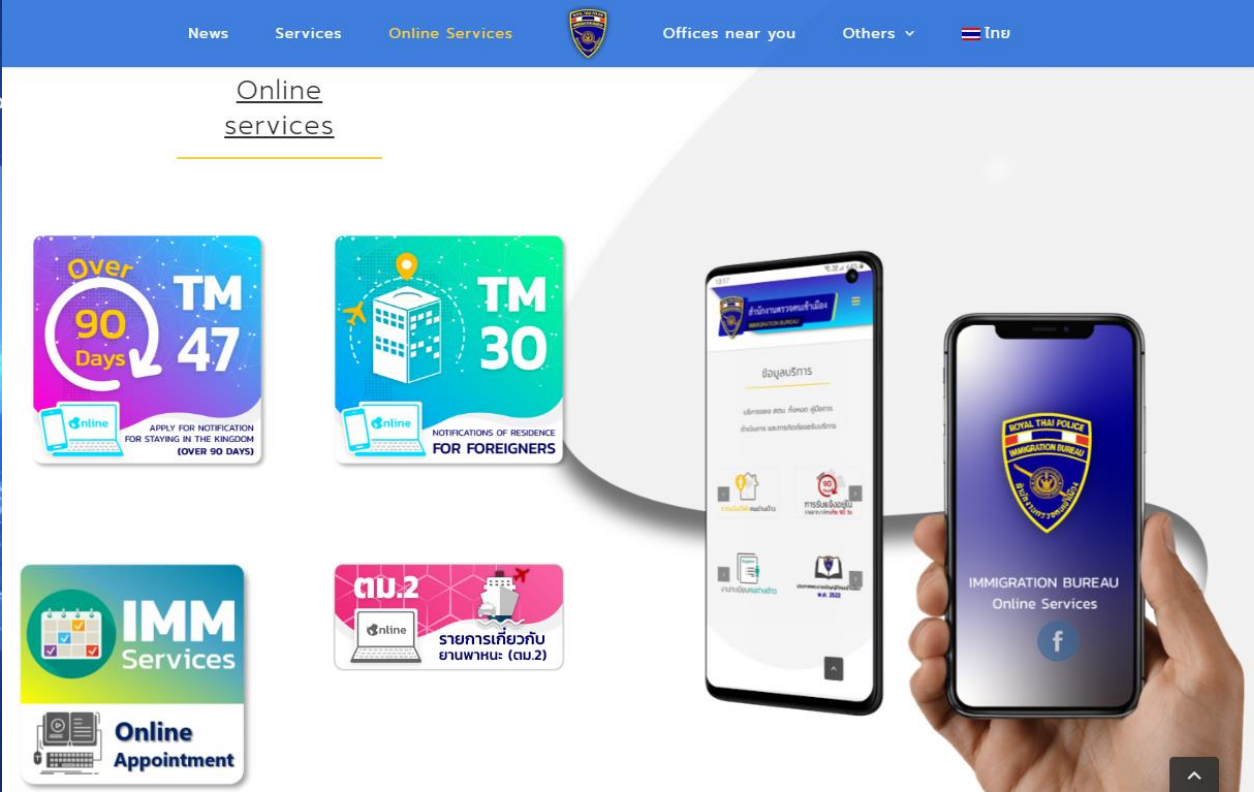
News Services Online Services Offices near you Others ไทย

Online services

Over 90 Days TM 47 Online APPLY FOR NOTIFICATION FOR STAYING IN THE KINGDOM (OVER 90 DAYS)

TM 30 Online NOTIFICATIONS OF RESIDENCE FOR FOREIGNERS

IMM Services Online Appointment

ตม.2 Online รายการเกี่ยวกับยานพาหนะ (ตม.2)

สำนักงานตรวจคนเข้าเมือง IMMIGRATION BUREAU

ข้อมูลบริการ

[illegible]

ROYAL THAI POLICE IMMIGRATION BUREAU

IMMIGRATION BUREAU Online Services

f